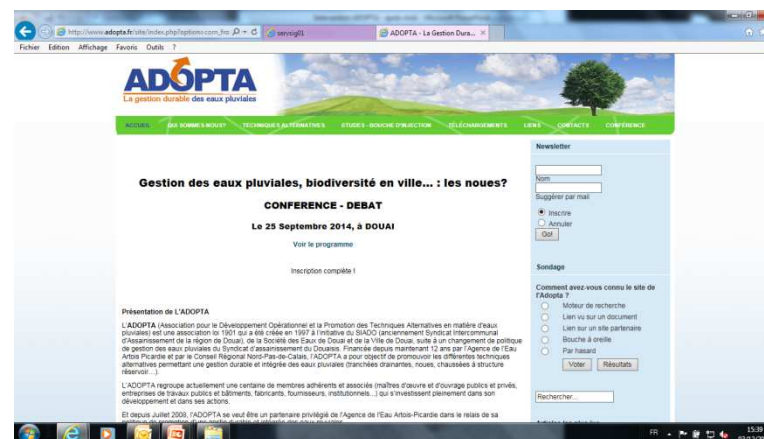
http://www.adopta.fr/site/index.php?option=com_fro
servsig01
ADOPTA - La Gestion Dura...
Fichier Edition Affichage Favoris Outils ?

ADOPTA
La gestion durable des eaux pluviales

ACCUEIL QUI SOMMES-NOUS? TECHNIQUES ALTERNATIVES ETUDES - BOUCHE D'INJECTION TÉLÉCHARGEMENTS LIENS CONTACTS CONFÉRENCE

Gestion des eaux pluviales, biodiversité en ville... : les noues?

CONFERENCE - DEBAT

Le 25 Septembre 2014, à DOUAI

Voir le programme

Inscription complète !

Présentation de L'ADOPTA

L'ADOPTA (Association pour le Développement Opérationnel et la Promotion des Techniques Alternatives en matière d'eaux pluviales) est une association loi 1901 qui a été créée en 1997 à l'initiative du SIADO (anciennement Syndicat Intercommunal d'Assainissement de la région de Douai), de la Société des Eaux de Douai et de la Ville de Douai, suite à un changement de politique de gestion des eaux pluviales du Syndicat d'assainissement du Douaisis. Financée depuis maintenant 12 ans par l'Agence de l'Eau Artois Picardie et par le Conseil Régional Nord-Pas-de-Calais, l'ADOPTA a pour objectif de promouvoir les différentes techniques alternatives permettant une gestion durable et intégrée des eaux pluviales (tranchées drainantes, noues, chaussées à structure réservoir...).

L'ADOPTA regroupe actuellement une centaine de membres adhérents et associés (maîtres d'œuvre et d'ouvrage publics et privés, entreprises de travaux publics et bâtiments, fabricants, fournisseurs, institutionnels...) qui s'investissent pleinement dans son développement et dans ses actions.

Et depuis Juillet 2008, l'ADOPTA se veut être un partenaire privilégié de l'Agence de l'Eau Artois-Picardie dans le relais de sa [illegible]

Newsletter

Nom
Suggérer par mail
Inscrire
Annuler
Go!

Sondage

Comment avez-vous connu le site de l'Adopta ?
Moteur de recherche
Lien vu sur un document
Lien sur un site partenaire
Bouche à oreille
Par hasard
Voter Résultats

Rechercher...

FR 15:39